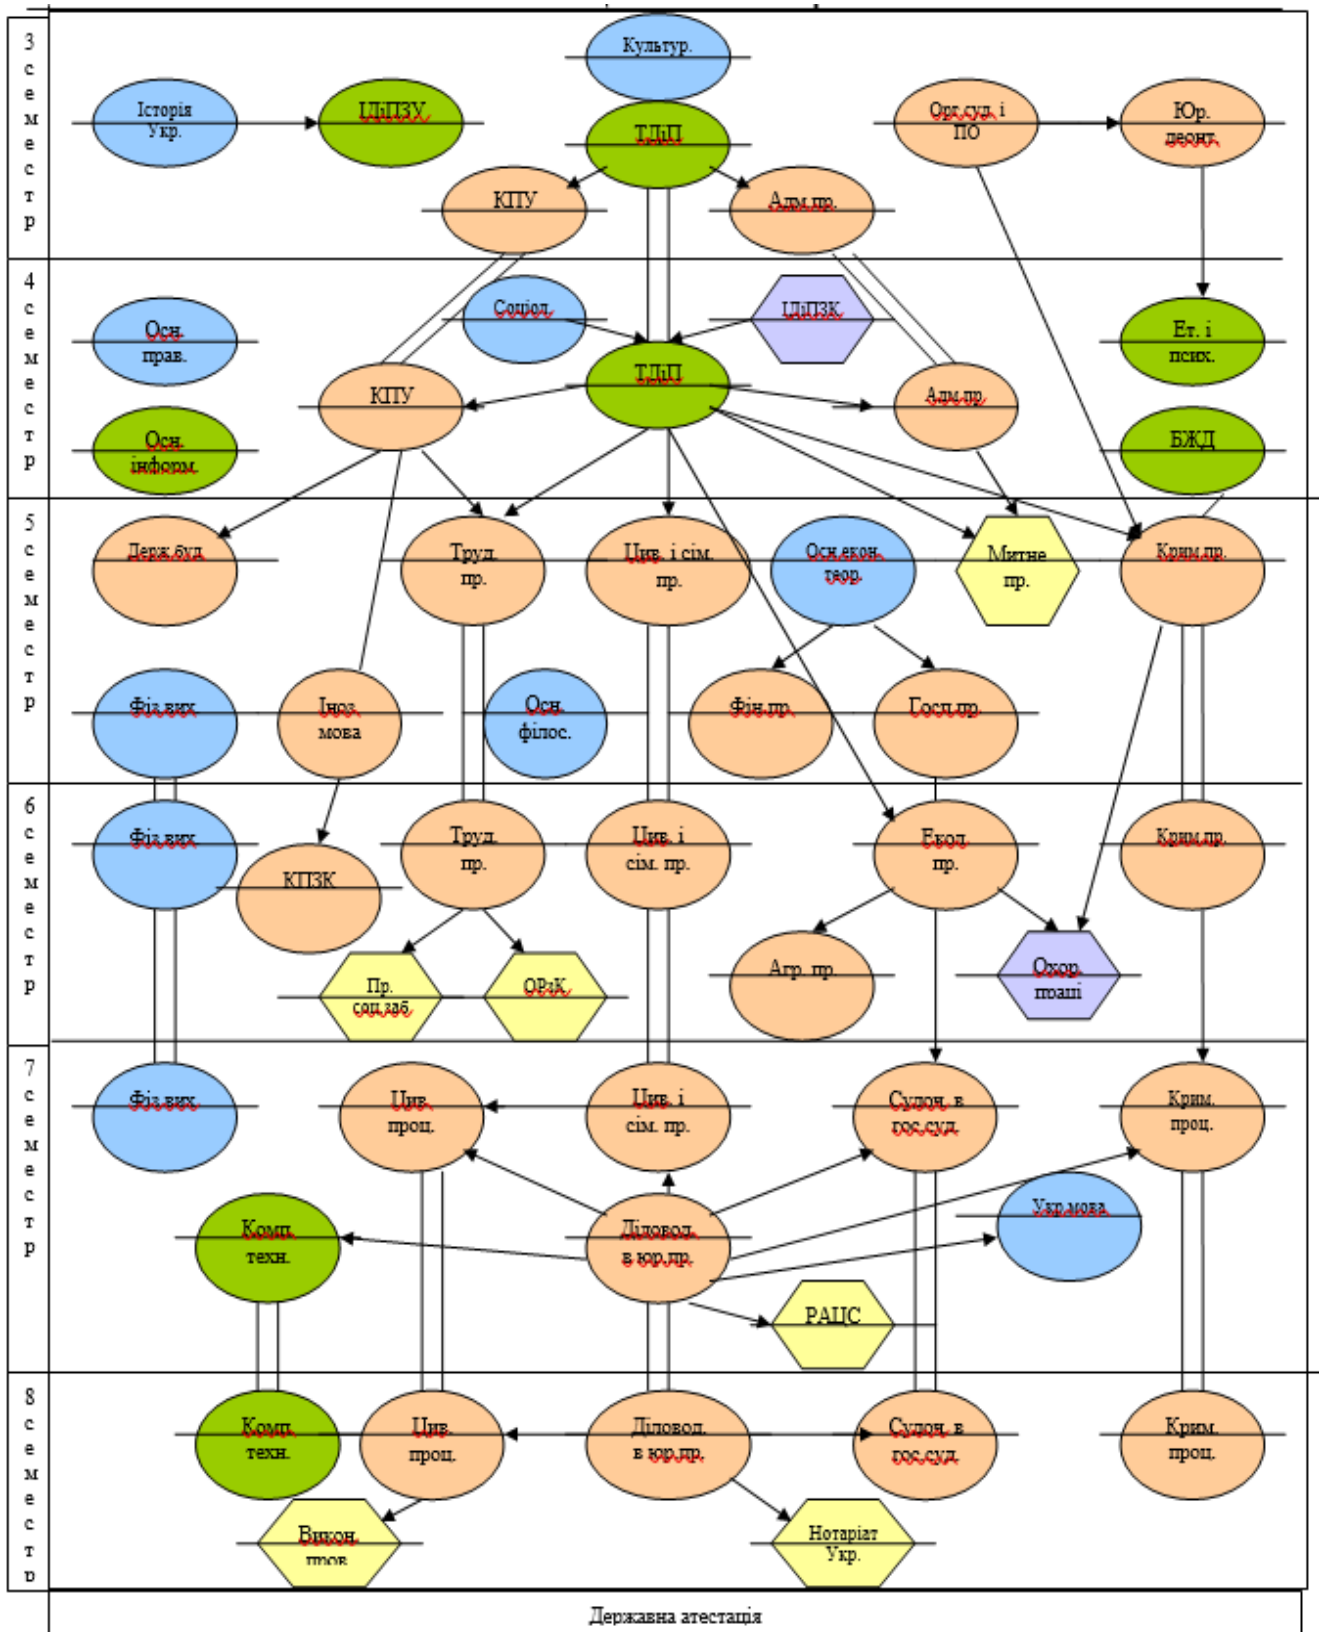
3 семестр

Культур.

Історія Укр.

ЦДПЗУ

ТДіП

Орг.суд. і ПО

Юр. деонт.

КПУ

Адм.пр.

4 семестр

Осн. прав.

Соціол.

ЦДПЗК

Ет. і псих.

ТДіП

КПУ

Адм.пр.

Осн. інформ.

БЖД

5 семестр

Держ.буд.

Труд. пр.

Цив. і сім. пр.

Осн.екон. теор.

Митне пр.

Крим.пр.

Фіз.вих.

Іноз. мова

Осн. філос.

Фін.пр.

Госп.пр.

6 семестр

Фіз.вих.

КПЗК

Труд. пр.

Цив. і сім. пр.

Екол. пр.

Крим.пр.

Пр. соц.заб.

ОРзК

Агр. пр.

Охор. праці

7 семестр

Фіз.вих.

Цив. проц.

Цив. і сім. пр.

Судоч. в гос.суд.

Крим. проц.

Комп. техн.

Діловод. в юр.пр.

Укр.мова

РАЦС

8 семестр

Комп. техн.

Цив. проц.

Діловод. в юр.пр.

Судоч. в гос.суд.

Крим. проц.

Викон. пров

Нотаріат Укр.

Державна атестація